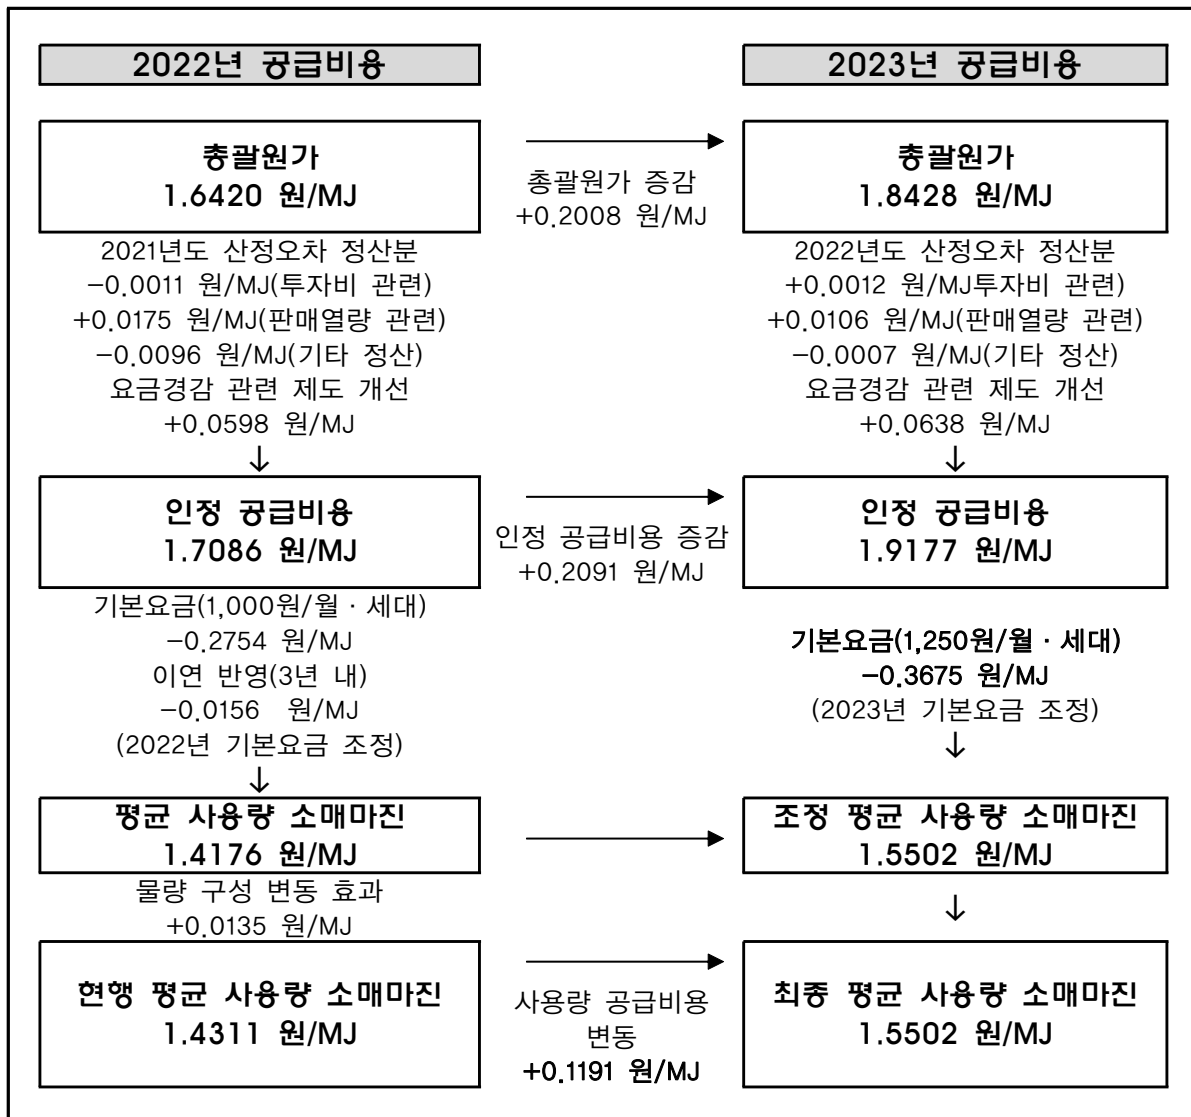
2022년 공급비용

2023년 공급비용

총괄원가
1.6420 원/MJ

총괄원가 증감
+0.2008 원/MJ

총괄원가
1.8428 원/MJ

2021년도 산정오차 정산분
−0.0011 원/MJ(투자비 관련)
+0.0175 원/MJ(판매열량 관련)
−0.0096 원/MJ(기타 정산)
요금경감 관련 제도 개선
+0.0598 원/MJ

2022년도 산정오차 정산분
+0.0012 원/MJ투자비 관련)
+0.0106 원/MJ(판매열량 관련)
−0.0007 원/MJ(기타 정산)
요금경감 관련 제도 개선
+0.0638 원/MJ

인정 공급비용
1.7086 원/MJ

인정 공급비용 증감
+0.2091 원/MJ

인정 공급비용
1.9177 원/MJ

기본요금(1,000원/월 · 세대)
−0.2754 원/MJ
이연 반영(3년 내)
−0.0156 원/MJ
(2022년 기본요금 조정)

기본요금(1,250원/월 · 세대)
−0.3675 원/MJ
(2023년 기본요금 조정)

평균 사용량 소매마진
1.4176 원/MJ

조정 평균 사용량 소매마진
1.5502 원/MJ

물량 구성 변동 효과
+0.0135 원/MJ

현행 평균 사용량 소매마진
1.4311 원/MJ

사용량 공급비용
변동
+0.1191 원/MJ

최종 평균 사용량 소매마진
1.5502 원/MJ